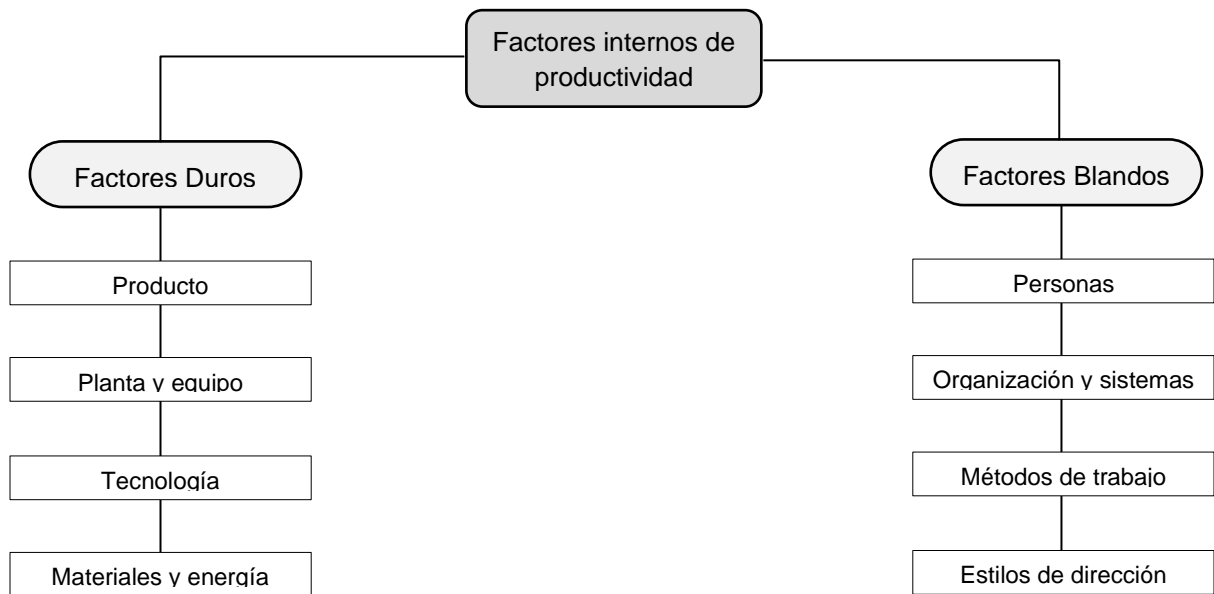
Factores internos de productividad

Factores Duros

Producto

Planta y equipo

Tecnología

Materiales y energía

Factores Blandos

Personas

Organización y sistemas

Métodos de trabajo

Estilos de dirección